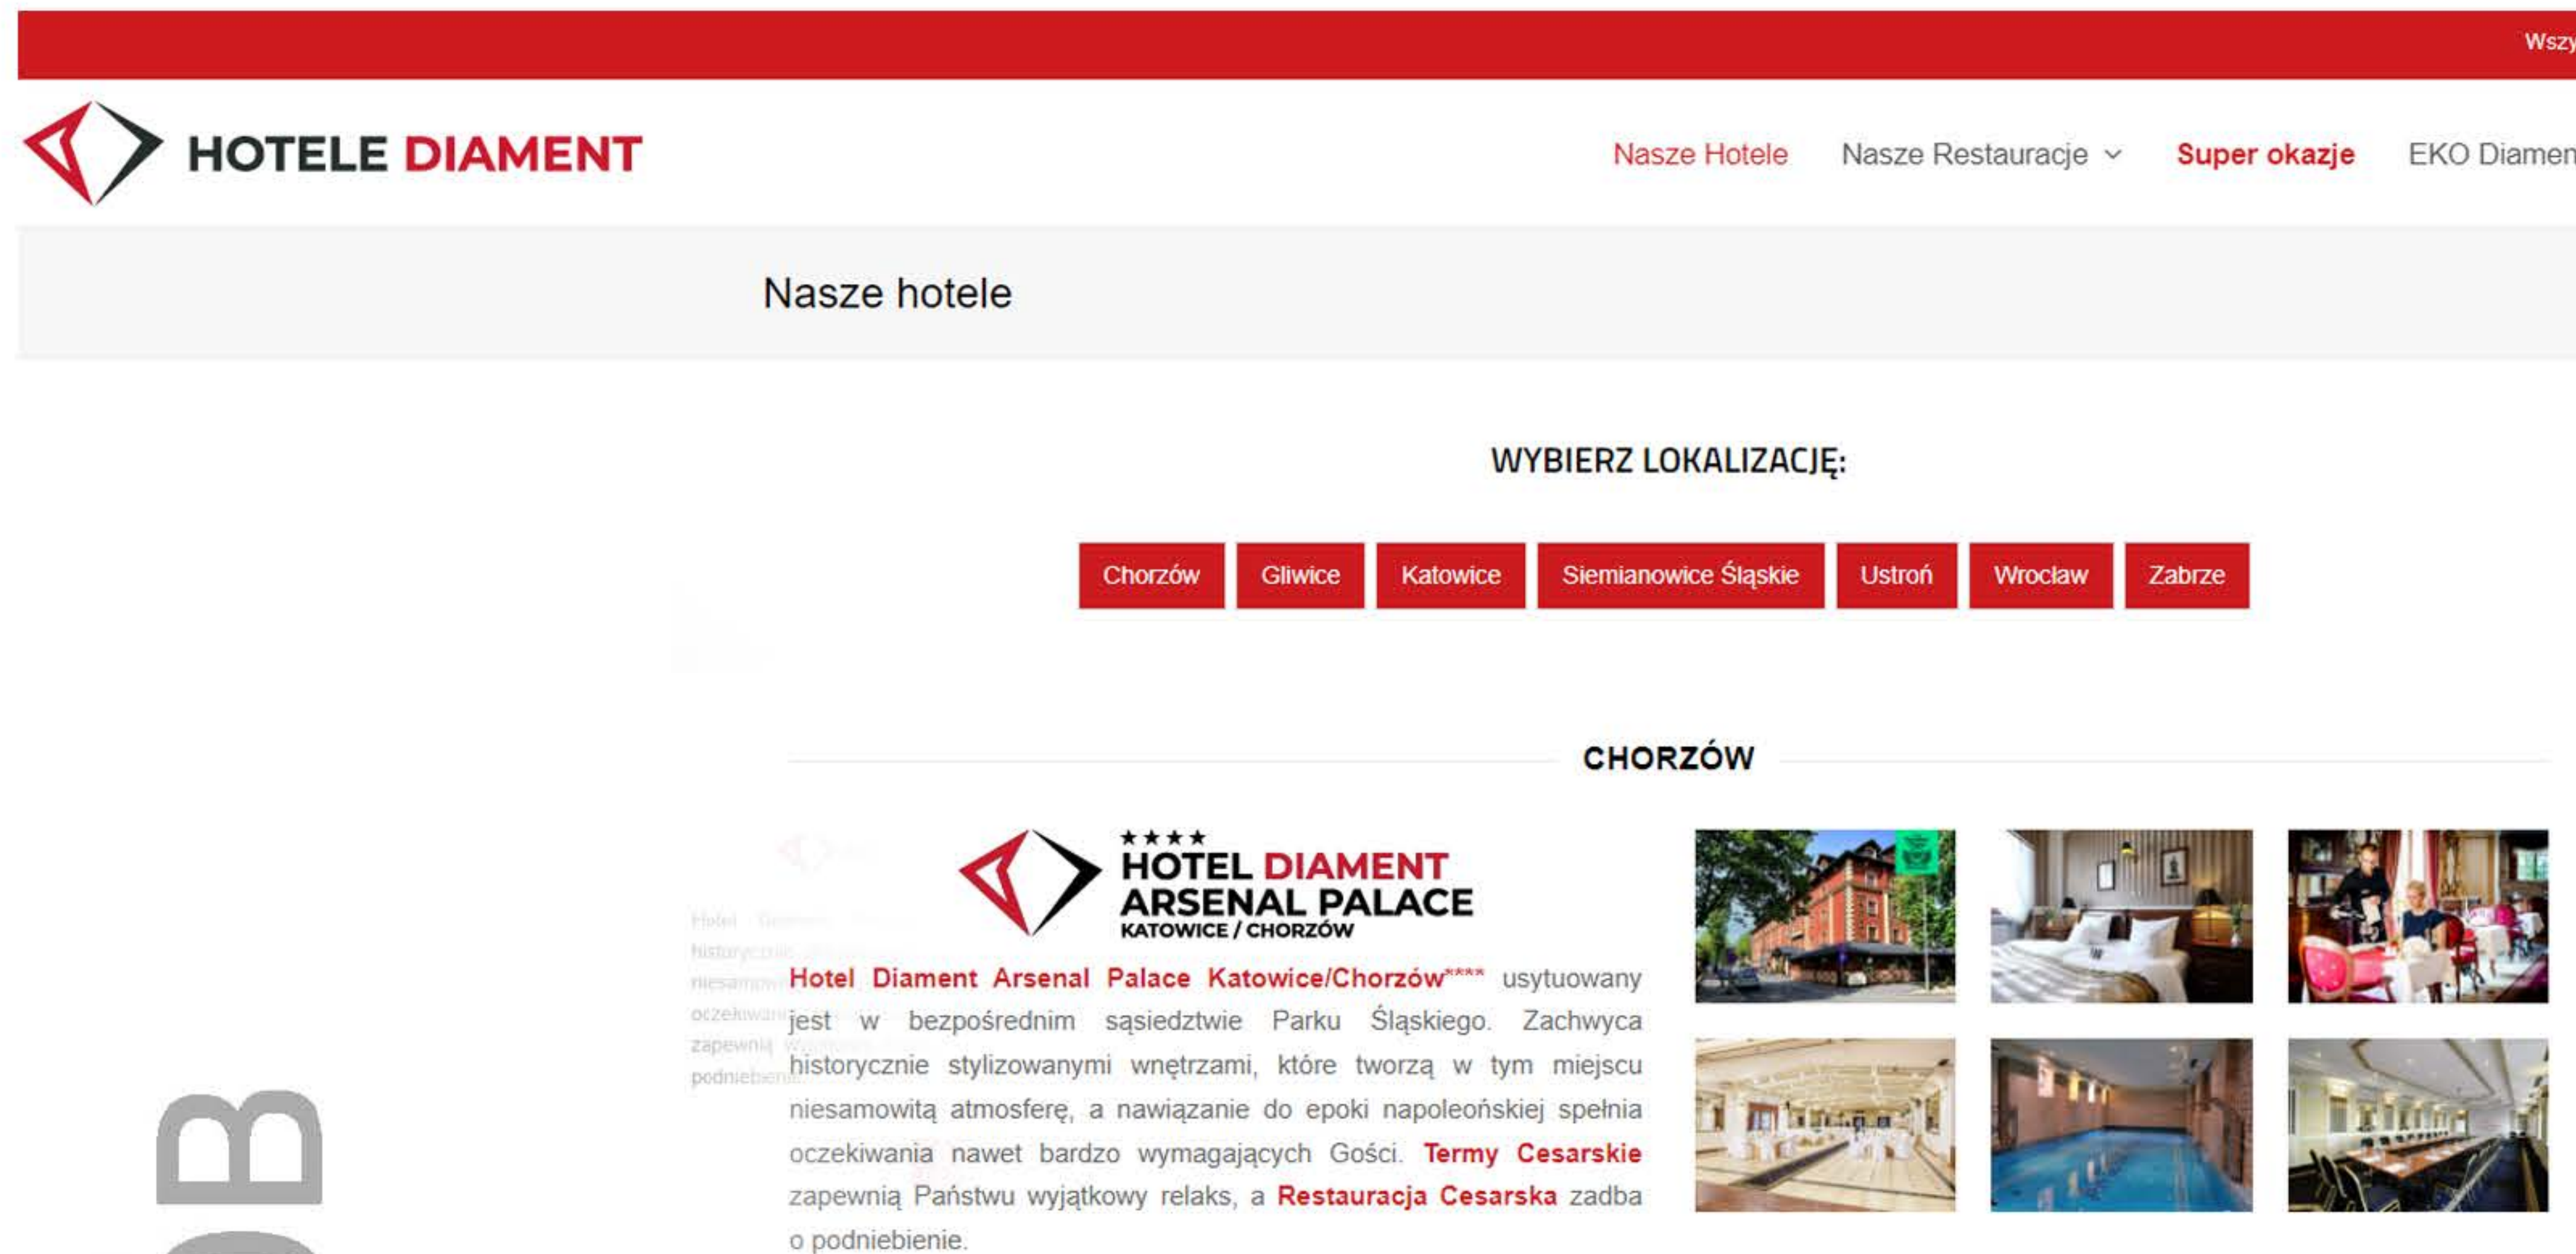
Wszy

HOTELE DIAMENT

Nasze Hotele Nasze Restauracje Super okazje EKO Diamen

Nasze hotele

WYBIERZ LOKALIZACJĘ:

Chorzów Gliwice Katowice Siemianowice Śląskie Ustroń Wrocław Zabrze

CHORZÓW

★★★★ HOTEL DIAMENT ARSENAL PALACE KATOWICE / CHORZÓW

Hotel Diament Arsenal Palace Katowice/Chorzów**** usytuowany jest w bezpośrednim sąsiedztwie Parku Śląskiego. Zachwyca historycznie stylizowanymi wnętrzami, które tworzą w tym miejscu niesamowitą atmosferę, a nawiązanie do epoki napoleońskiej spełnia oczekiwania nawet bardzo wymagających Gości. Termy Cesarskie zapewnią Państwu wyjątkowy relaks, a Restauracja Cesarska zadba o podniebienie.